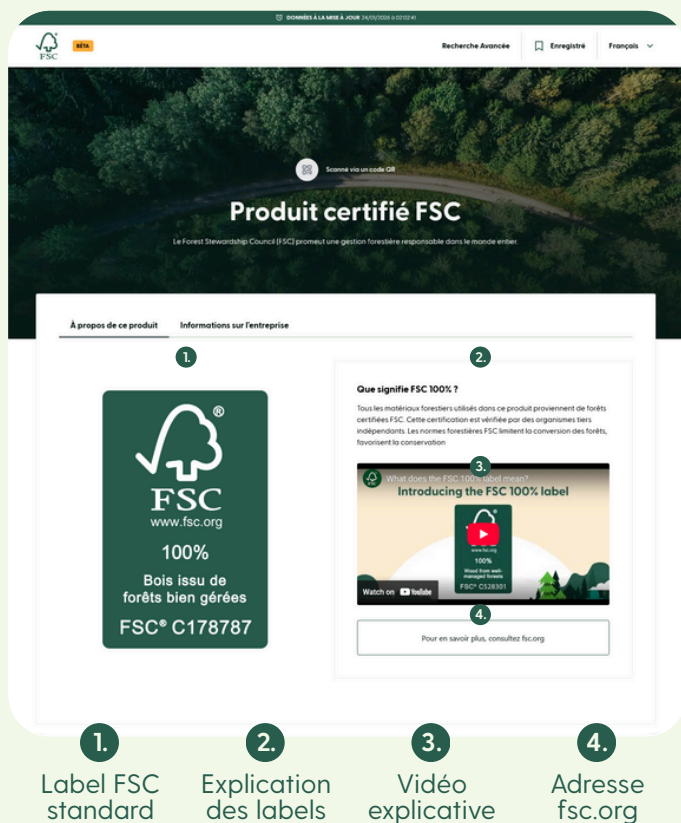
DONNÉES À LA MISE À JOUR 24/01/2025 à 02:02:41

FSC BÊTA

Recherche Avancée Enregistré Français

Scanné via un code QR

Produit certifié FSC

Le Forest Stewardship Council (FSC) promeut une gestion forestière responsable dans le monde entier.

À propos de ce produit Informations sur l'entreprise

1.

FSC®
www.fsc.org
100%
Bois issu de forêts bien gérées
FSC® C178787

2.

Que signifie FSC 100% ?

Tous les matériaux forestiers utilisés dans ce produit proviennent de forêts certifiées FSC. Cette certification est vérifiée par des organismes tiers indépendants. Les normes forestières FSC limitent la conversion des forêts, favorisent la conservation

3.

What does the FSC 100% label mean?
Introducing the FSC 100% label
www.fsc.org
100%
Wood from well-managed forests
FSC® C528301
Watch on YouTube

4.

Pour en savoir plus, consultez fsc.org

1. Label FSC standard

2. Explication des labels

3. Vidéo explicative

4. Adresse fsc.org